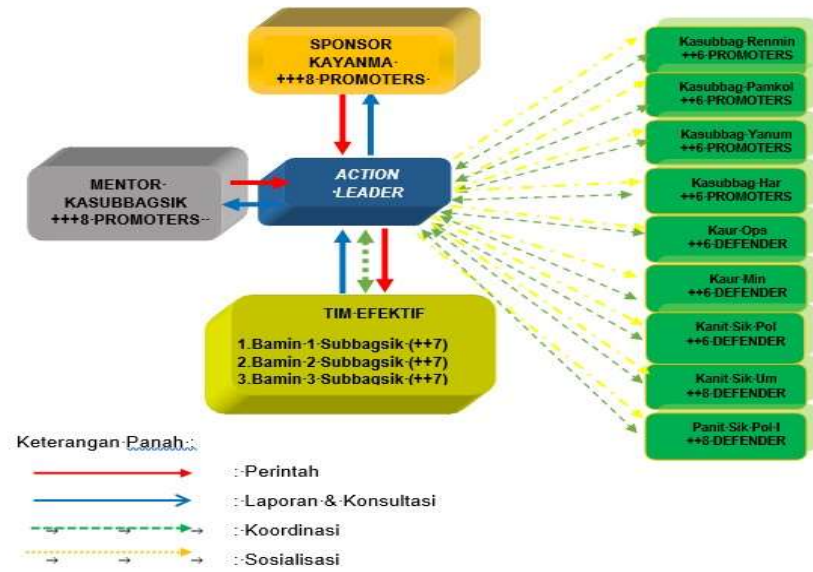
SPONSOR KAYANMA +++8 PROMOTERS

MENTOR KASUBBAGSIK +++8 PROMOTERS

ACTION LEADER

TIM EFEKTIF
1. Bamin 1 Subbagsik (++7)
2. Bamin 2 Subbagsik (++7)
3. Bamin 3 Subbagsik (++7)

Kasubbag Renmin ++6 PROMOTERS

Kasubbag Pamkol ++6 PROMOTERS

Kasubbag Yanum ++6 PROMOTERS

Kasubbag Har ++6 PROMOTERS

Kaur Ops ++6 DEFENDER

Kaur Min ++6 DEFENDER

Kanit Sik Pol ++6 DEFENDER

Kanit Sik Um ++8 DEFENDER

Panit Sik Pol I ++8 DEFENDER

Keterangan Panah :

: Perintah

: Laporan & Konsultasi

: Koordinasi

: Sosialisasi